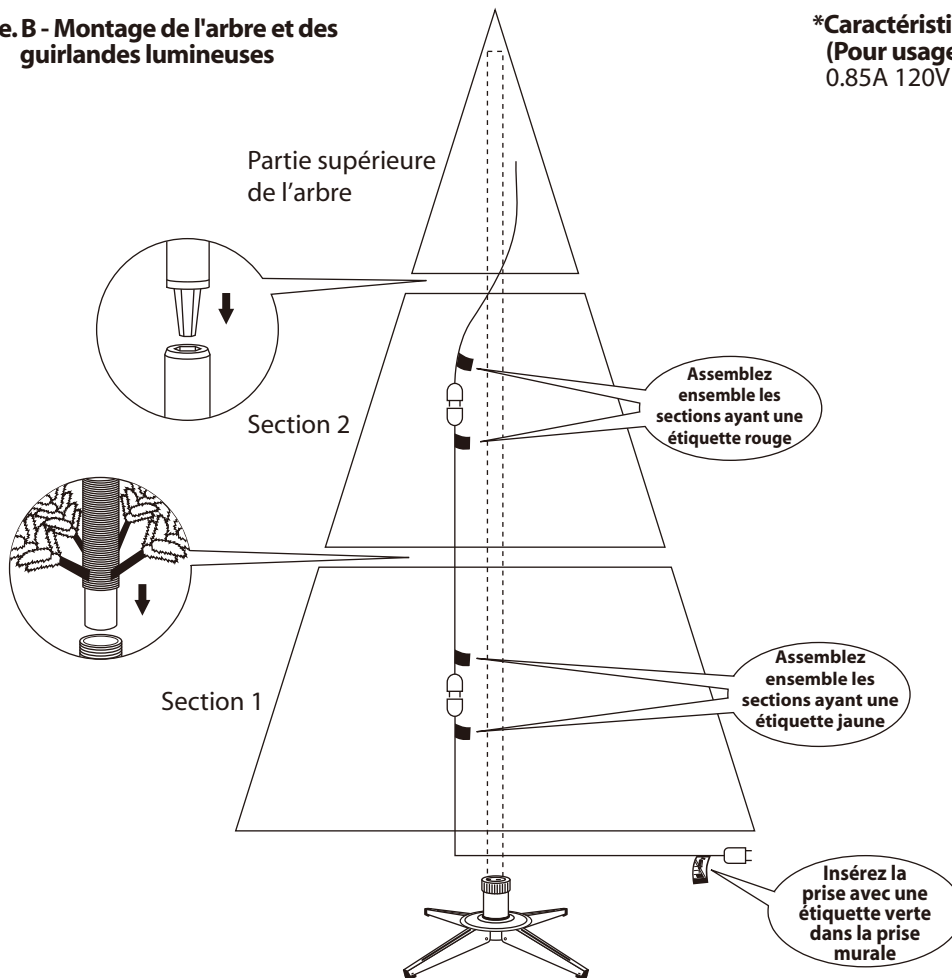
e. B - Montage de l'arbre et des guirlandes lumineuses

*Caractéristi
(Pour usage
0.85A 120V

Partie supérieure de l'arbre

Section 2

Assemblez ensemble les sections ayant une étiquette rouge

Section 1

Assemblez ensemble les sections ayant une étiquette jaune

Insérez la prise avec une étiquette verte dans la prise murale